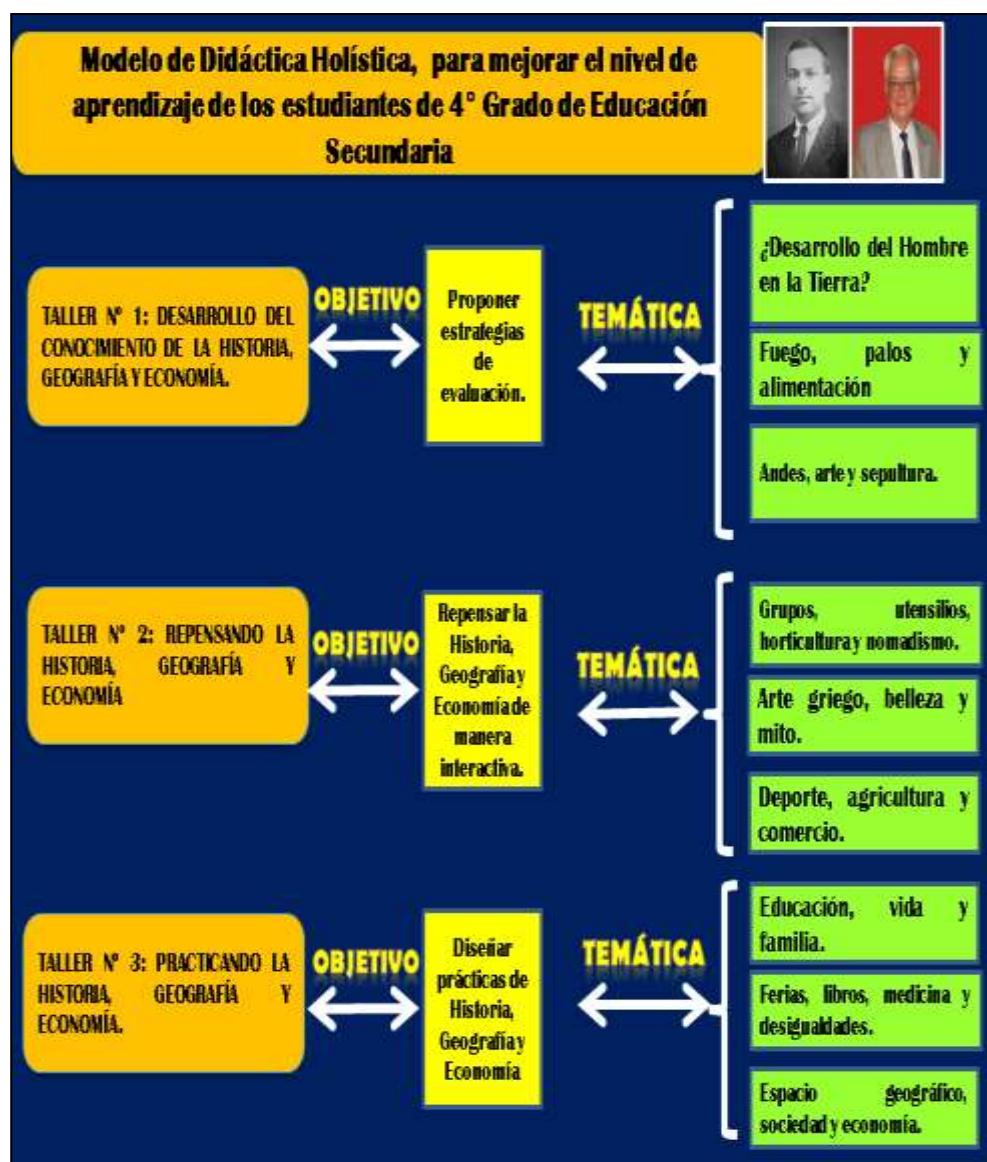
Modelo de Didáctica Holística, para mejorar el nivel de aprendizaje de los estudiantes de 4° Grado de Educación Secundaria

TALLER N° 1: DESARROLLO DEL CONOCIMIENTO DE LA HISTORIA, GEOGRAFÍA Y ECONOMÍA.

OBJETIVO

Proponer estrategias de evaluación.

TEMÁTICA

¿Desarrollo del Hombre en la Tierra?

Fuego, palos y alimentación

Andes, arte y sepultura.

TALLER N° 2: REPENSANDO LA HISTORIA, GEOGRAFÍA Y ECONOMÍA

OBJETIVO

Repensar la Historia, Geografía y Economía de manera interactiva.

TEMÁTICA

Grupos, utensilios, horticultura y nomadismo.

Arte griego, belleza y mito.

Deporte, agricultura y comercio.

TALLER N° 3: PRACTICANDO LA HISTORIA, GEOGRAFÍA Y ECONOMÍA.

OBJETIVO

Diseñar prácticas de Historia, Geografía y Economía

TEMÁTICA

Educación, vida y familia.

Ferias, libros, medicina y desigualdades.

Espacio geográfico, sociedad y economía.